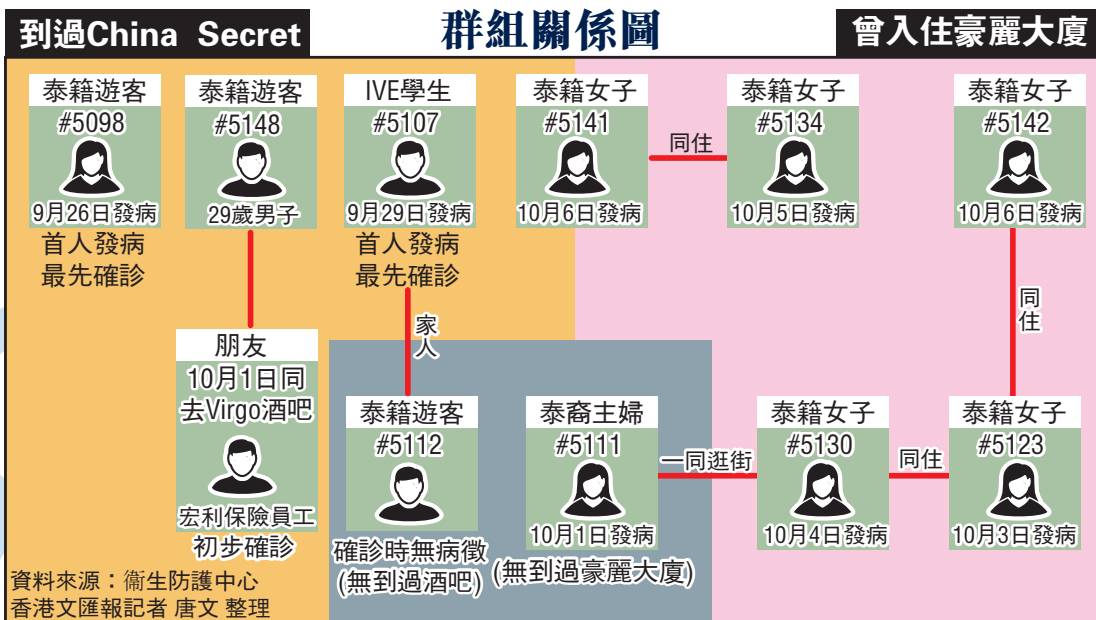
到過China Secret

群組關係圖

曾入住豪麗大廈

泰籍遊客
#5098
9月26日發病
首人發病
最先確診

泰籍遊客
#5148
29歲男子

IVE學生
#5107
9月29日發病
首人發病
最先確診

泰籍女子
#5141
10月6日發病

同住

泰籍女子
#5134
10月5日發病

泰籍女子
#5142
10月6日發病

同住

朋友
10月1日同
去Virgo酒吧
宏利保險員工
初步確診

家人

泰籍遊客
#5112
確診時無病徵
(無到過酒吧)

泰裔主婦
#5111
10月1日發病
(無到過豪麗大廈)

一同逛街

泰籍女子
#5130
10月4日發病

同住

泰籍女子
#5123
10月3日發病

資料來源：衞生防護中心
香港文匯報記者 唐文 整理